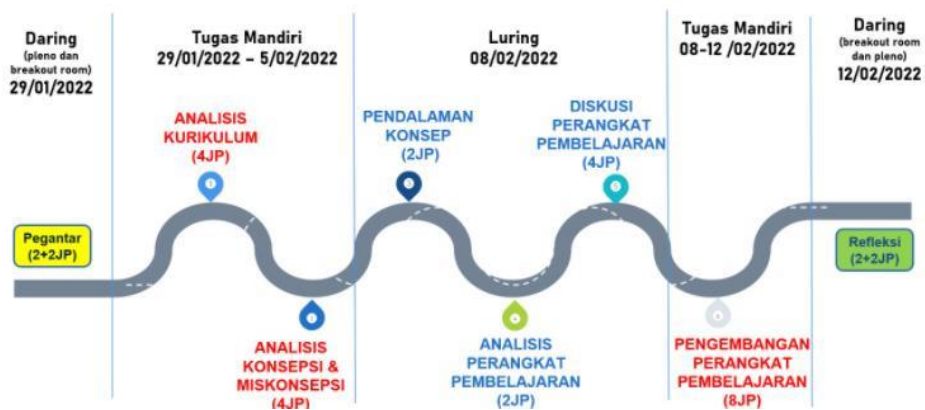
Daring
(pleno dan breakout room)
29/01/2022

Tugas Mandiri
29/01/2022 – 5/02/2022

Luring
08/02/2022

Tugas Mandiri
08-12 /02/2022

Daring
(breakout room dan pleno)
12/02/2022

Pegantar
(2+2JP)

ANALISIS KURIKULUM
(4JP)

ANALISIS KONSEPSI & MISKONSEPSI
(4JP)

PENDALAMAN KONSEP
(2JP)

ANALISIS PERANGKAT PEMBELAJARAN
(2JP)

DISKUSI PERANGKAT PEMBELAJARAN
(4JP)

PENGEMBANGAN PERANGKAT PEMBELAJARAN
(8JP)

Refleksi
(2+2JP)